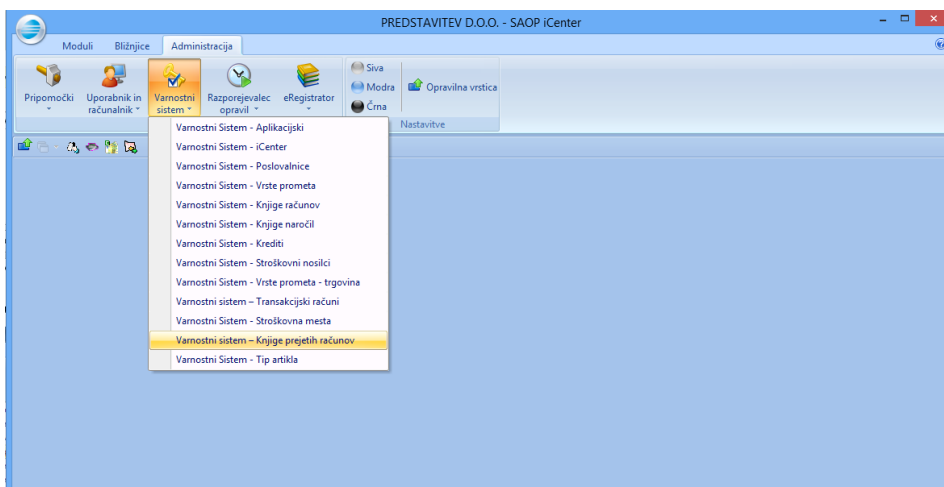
PREDSTAVITEV D.O.O. - SAOP iCenter

Moduli Bližnjice Administracija

Pripomočki
Uporabnik in računalnik
Varnostni sistem
Razporejevalec opravil
eRegistrator

Siva
Modra
Črna
Opravilna vrstica
Nastavitve

Varnostni Sistem - Aplikacijski
Varnostni Sistem - iCenter
Varnostni Sistem - Poslovalnice
Varnostni Sistem - Vrste prometa
Varnostni Sistem - Knjige računov
Varnostni Sistem - Knjige naročil
Varnostni Sistem - Krediti
Varnostni Sistem - Stroškovni nosilci
Varnostni Sistem - Vrste prometa - trgovina
Varnostni sistem – Transakcijski računi
Varnostni Sistem - Stroškovna mesta
Varnostni sistem – Knjige prejetih računov
Varnostni Sistem - Tip artikla